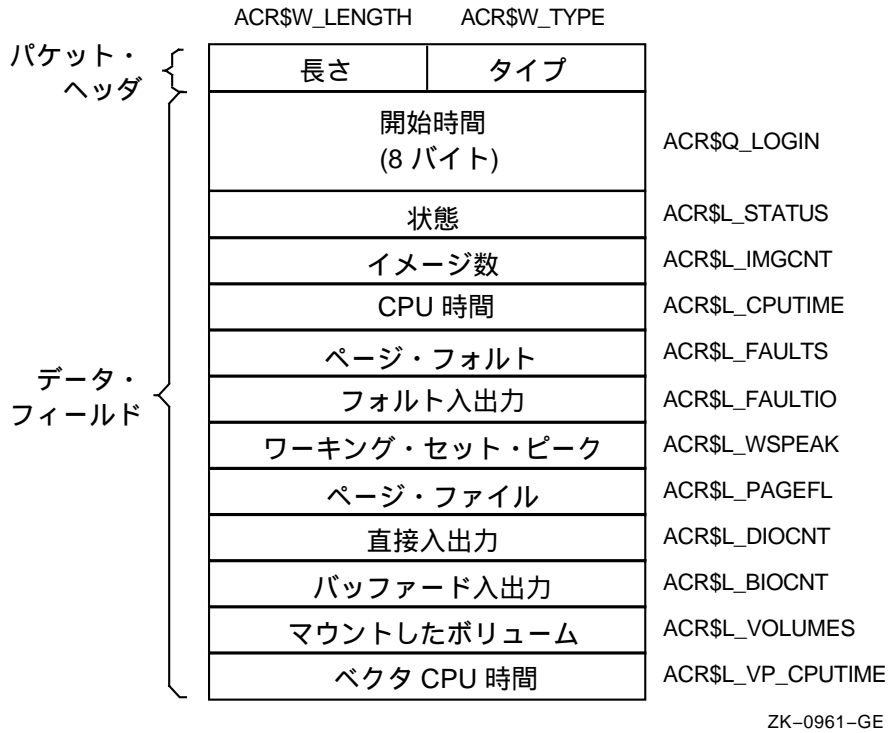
ACR$W_LENGTH ACR$W_TYPE

パケット・ヘッダ

| 長さ | タイプ |
|---|---|

| | |
|---|---|
| 開始時間 (8 バイト) | ACR$Q_LOGIN |
| 状態 | ACR$L_STATUS |
| イメージ数 | ACR$L_IMGCNT |
| CPU 時間 | ACR$L_CPUTIME |
| ページ・フォルト | ACR$L_FAULTS |
| フォルト入出力 | ACR$L_FAULTIO |
| ワーキング・セット・ピーク | ACR$L_WSPEAK |
| ページ・ファイル | ACR$L_PAGEFL |
| 直接入出力 | ACR$L_DIOCNT |
| バッファード入出力 | ACR$L_BIOCNT |
| マウントしたボリューム | ACR$L_VOLUMES |
| ベクタ CPU 時間 | ACR$L_VP_CPUTIME |

データ・フィールド

ZK−0961−GE